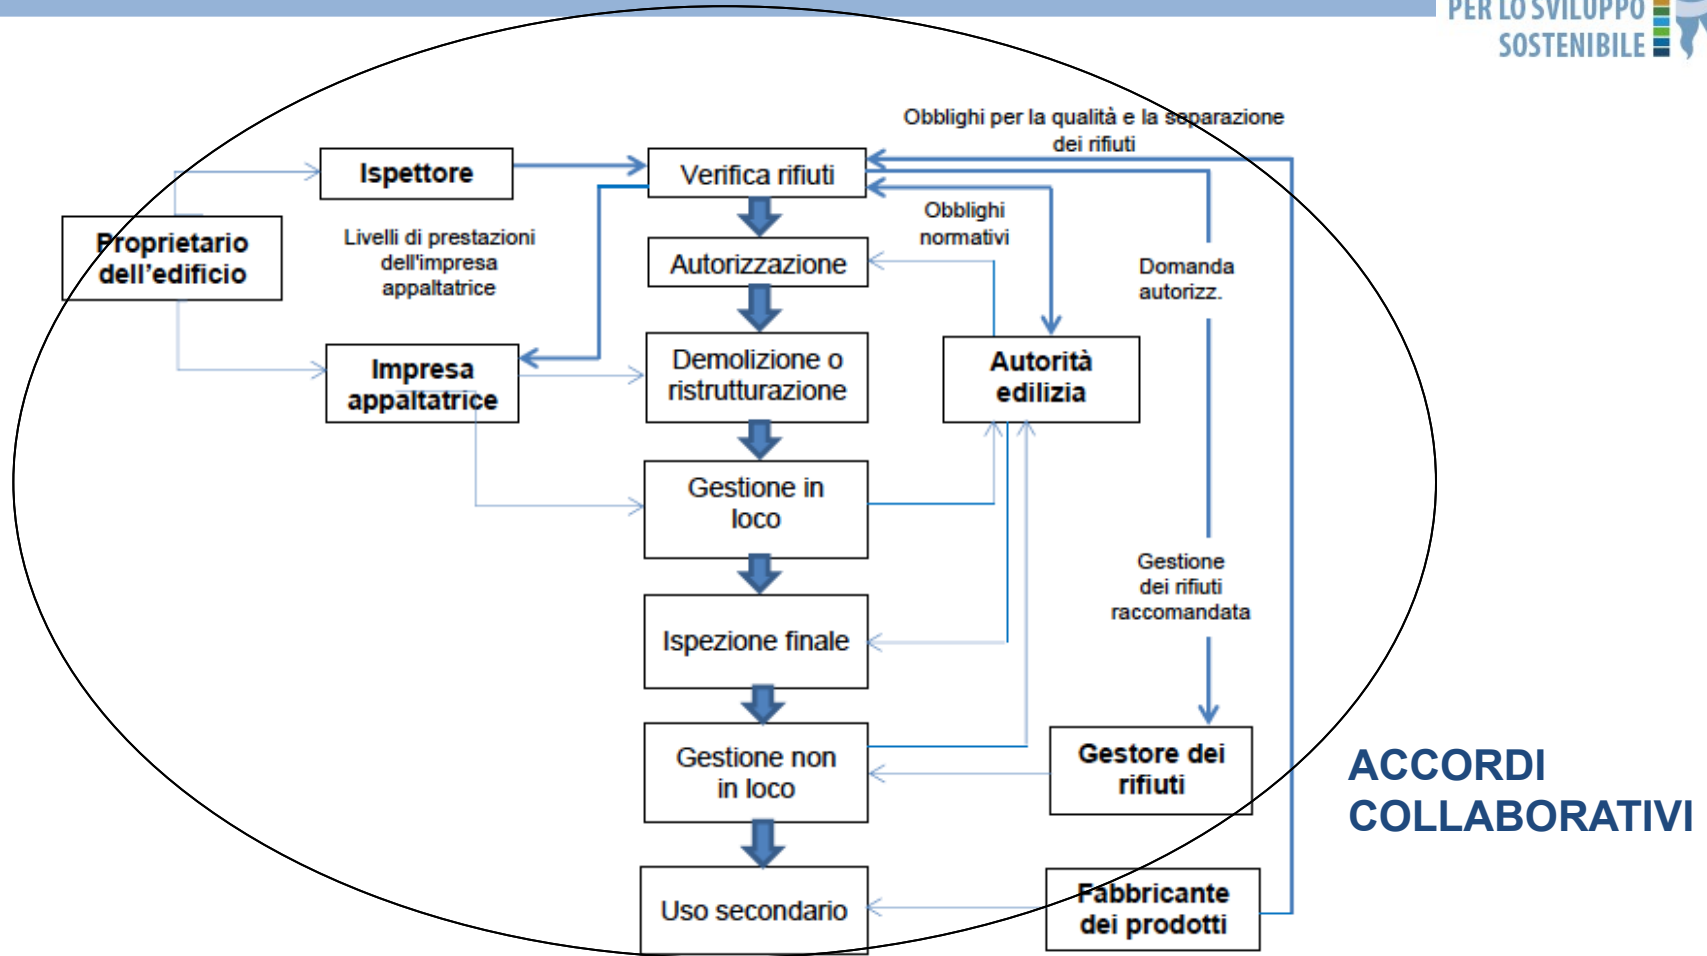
PER LO SVILUPPO SOSTENIBILE

Obblighi per la qualità e la separazione dei rifiuti

Ispettore

Verifica rifiuti

Proprietario dell'edificio

Livelli di prestazioni dell'impresa appaltatrice

Autorizzazione

Obblighi normativi

Domanda autorizz.

Impresa appaltatrice

Demolizione o ristrutturazione

Autorità edilizia

Gestione in loco

Gestione dei rifiuti raccomandata

Ispezione finale

Gestione non in loco

Gestore dei rifiuti

ACCORDI COLLABORATIVI

Uso secondario

Fabbricante dei prodotti